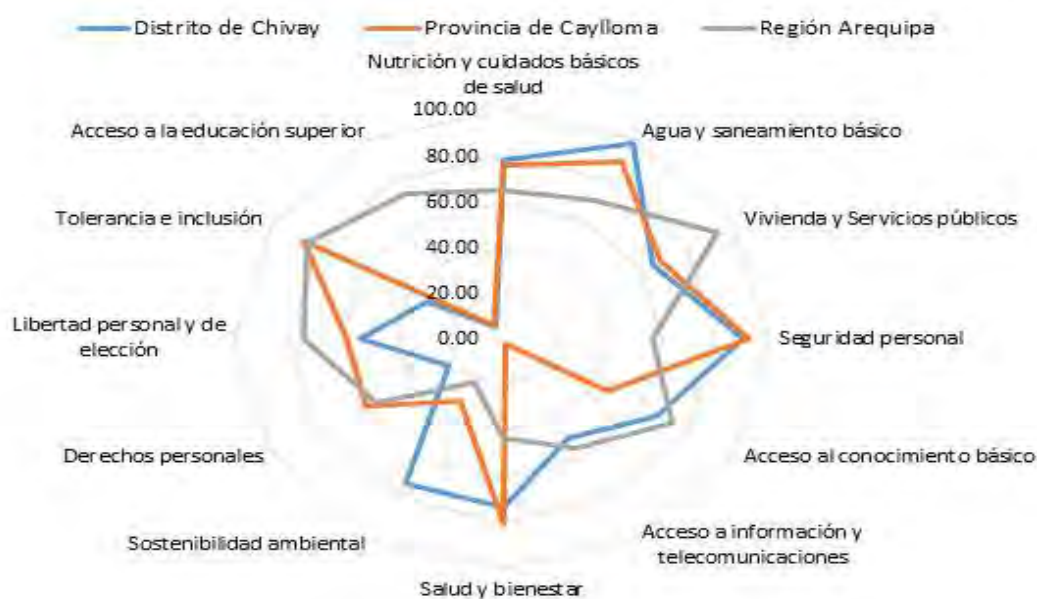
Distrito de Chivay
Provincia de Caylloma
Región Arequipa

Nutrición y cuidados básicos de salud
100.00
80.00
60.00
40.00
20.00
0.00
Agua y saneamiento básico
Vivienda y Servicios públicos
Seguridad personal
Acceso al conocimiento básico
Acceso a información y telecomunicaciones
Salud y bienestar
Sostenibilidad ambiental
Derechos personales
Libertad personal y de elección
Tolerancia e inclusión
Acceso a la educación superior